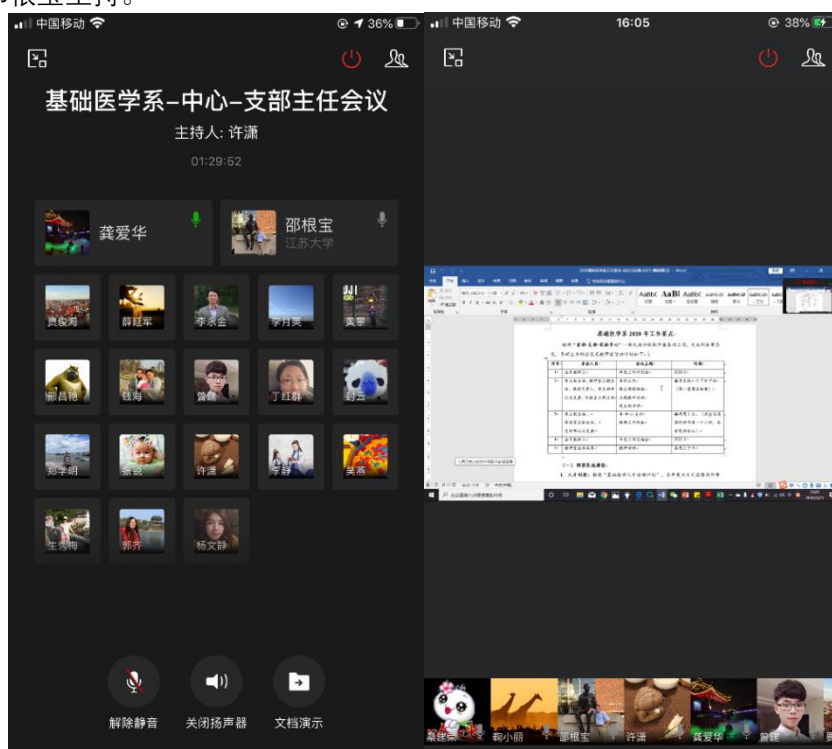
根宝主持。

中国移动 36%

基础医学系-中心-支部主任会议

主持人: 许潇

01:29:52

龚爱华

邵根宝
江苏大学

贾俊海 薛旺军 李永金 李月英 黄攀

崔昌艳 钱海 曾雄 丁红群 封云

郑学明 张尝 许潇 李静 吴燕

王秀梅 郭齐 杨文静

解除静音 关闭扬声器 文档演示

中国移动 16:05 38%

基础医学系 2020 年工作要点

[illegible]

龚建宗 赖小丽 邵根宝 许潇 龚爱华 曾雄